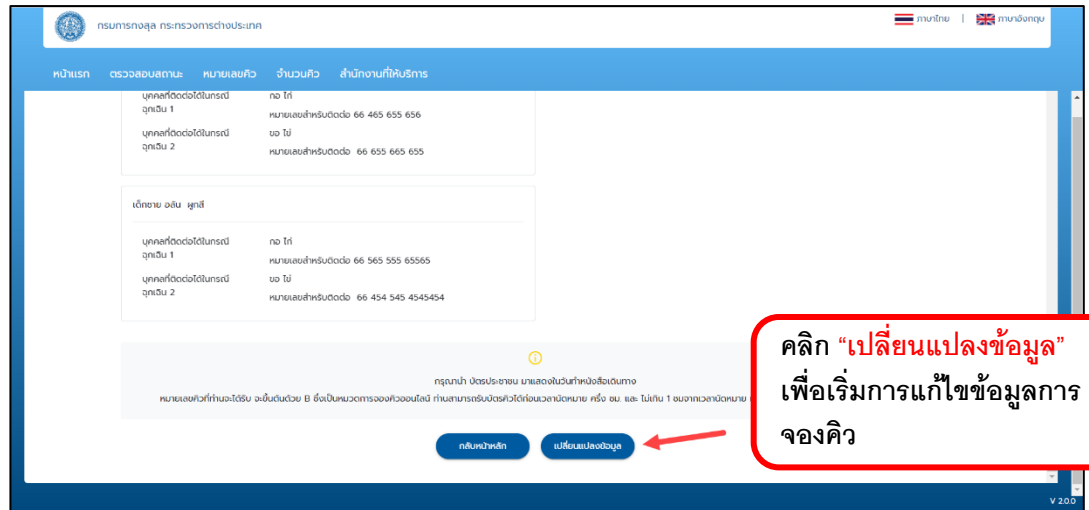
กรมการกงสุล กระทรวงการต่างประเทศ

ภาษาไทย | ภาษาอังกฤษ

หน้าแรก ตรวจสอบสถานะ หมายเลขคิว จำนวนคิว สำนักงานที่ให้บริการ

บุคคลที่ติดต่อได้ในกรณีฉุกเฉิน 1
กอ ไก่
หมายเลขสำหรับติดต่อ 66 465 655 656

บุคคลที่ติดต่อได้ในกรณีฉุกเฉิน 2
ขอ ไข่
หมายเลขสำหรับติดต่อ 66 655 665 655

เด็กชาย อลัน ผูกสี

บุคคลที่ติดต่อได้ในกรณีฉุกเฉิน 1
กอ ไก่
หมายเลขสำหรับติดต่อ 66 565 555 65565

บุคคลที่ติดต่อได้ในกรณีฉุกเฉิน 2
ขอ ไข่
หมายเลขสำหรับติดต่อ 66 454 545 4545454

กรุณานำ บัตรประชาชน มาแสดงในวันทำหนังสือเดินทาง
หมายเลขคิวที่ท่านจะได้รับ จะขึ้นต้นด้วย B ซึ่งเป็นหมวดการจองคิวออนไลน์ ท่านสามารถรับบัตรคิวได้ก่อนเวลานัดหมาย ครึ่ง ชม. และ ไม่เกิน 1 ชมจากเวลานัดหมาย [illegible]

กลับหน้าหลัก
เปลี่ยนแปลงข้อมูล

คลิก “เปลี่ยนแปลงข้อมูล” เพื่อเริ่มการแก้ไขข้อมูลการจองคิว

V 2.0.0